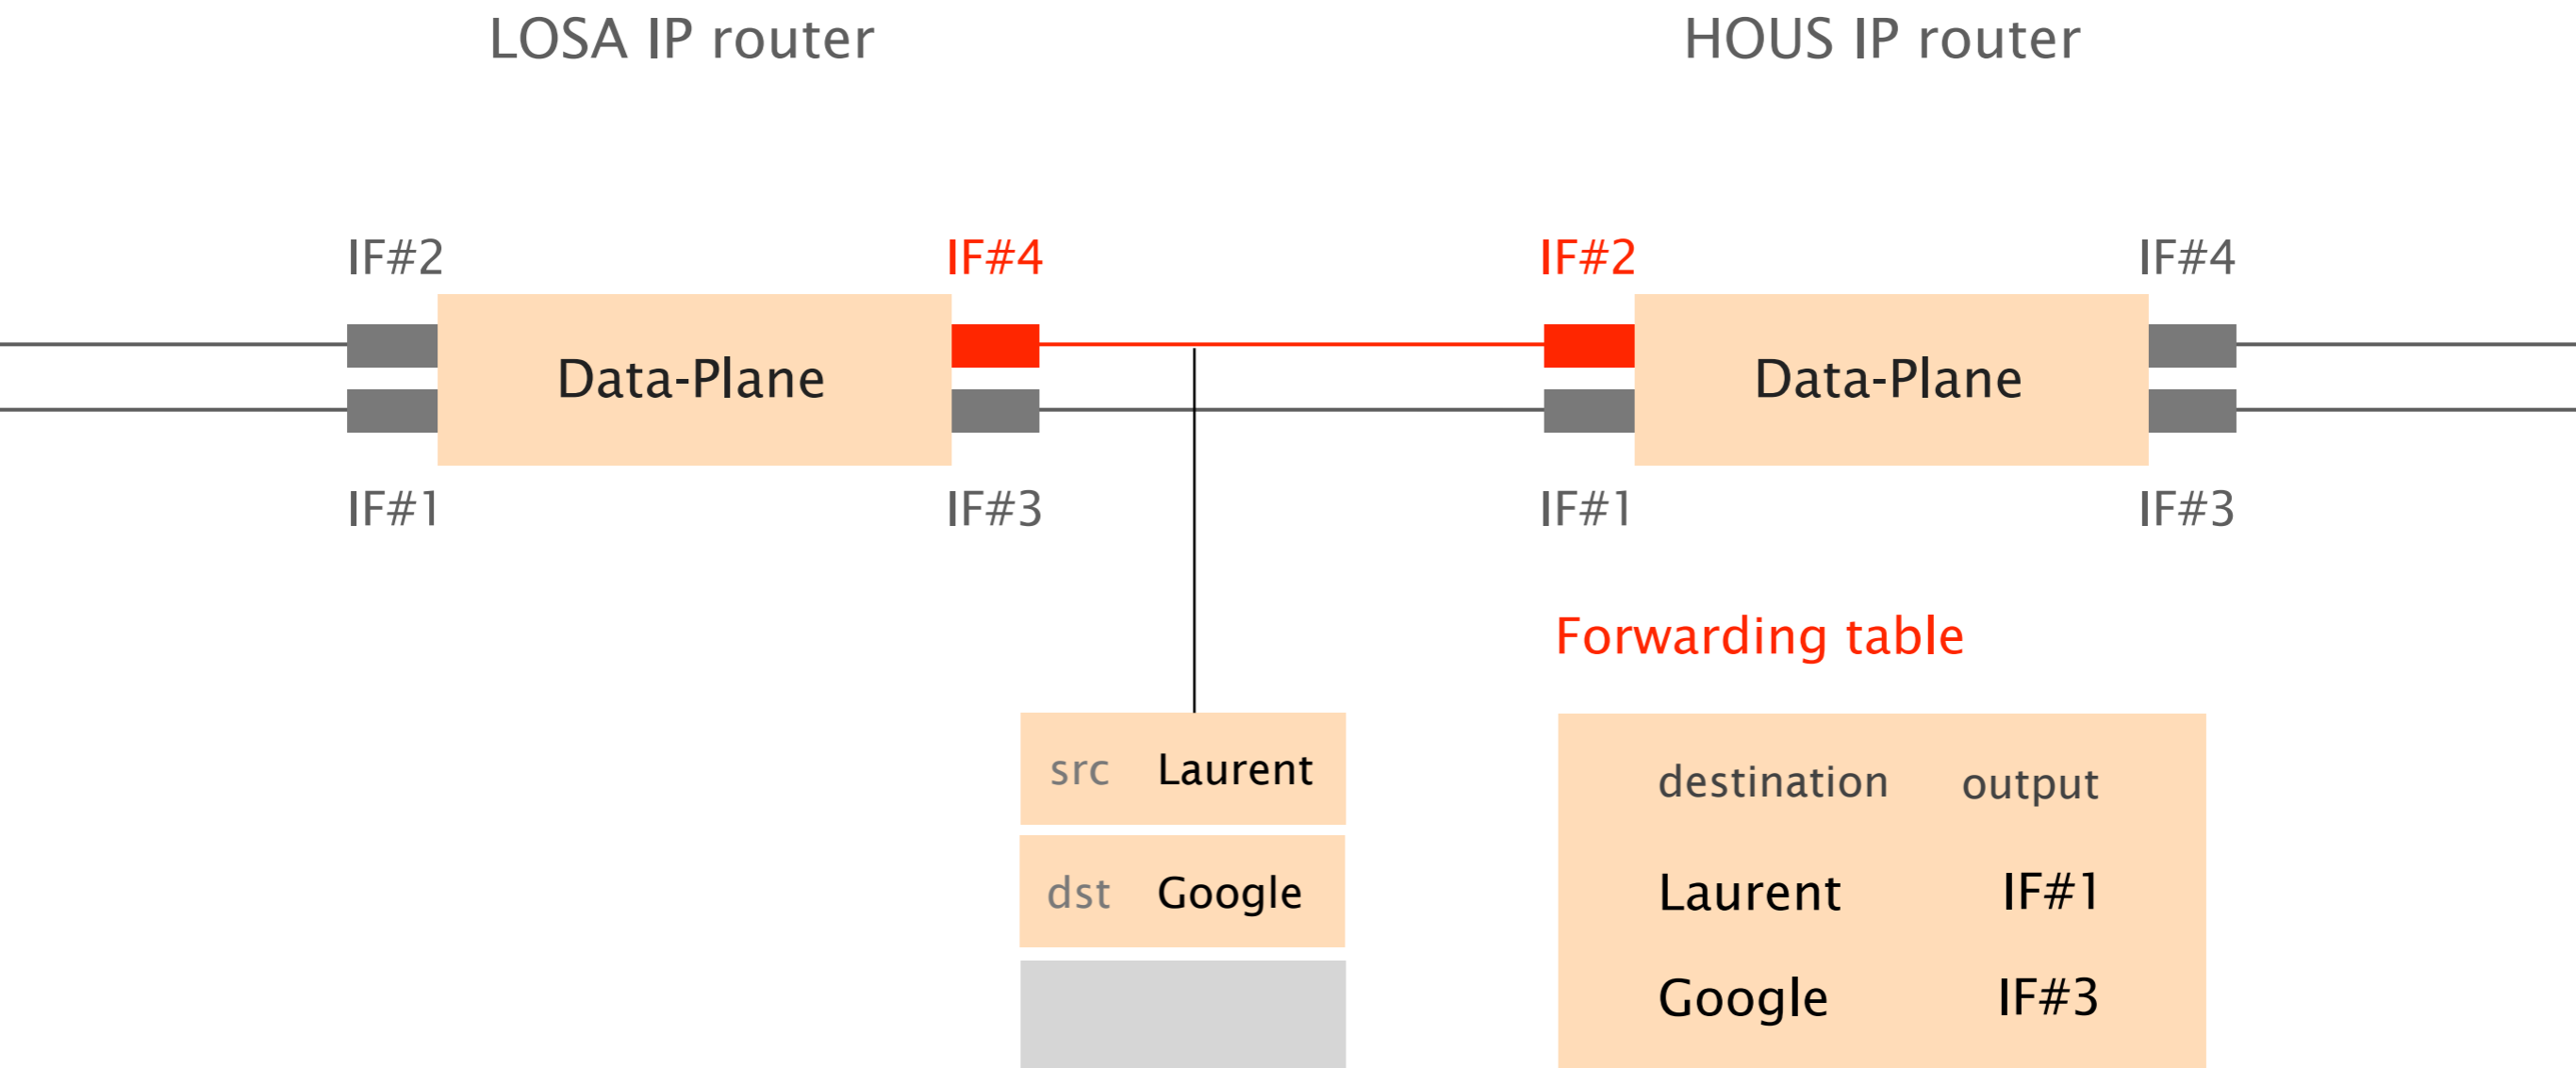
LOSA IP router

HOUS IP router

IF#2

IF#4

IF#2

IF#4

Data-Plane

Data-Plane

IF#1

IF#3

IF#1

IF#3

Forwarding table

src Laurent

dst Google

| destination | output |
|---|---|
| Laurent | IF#1 |
| Google | IF#3 |